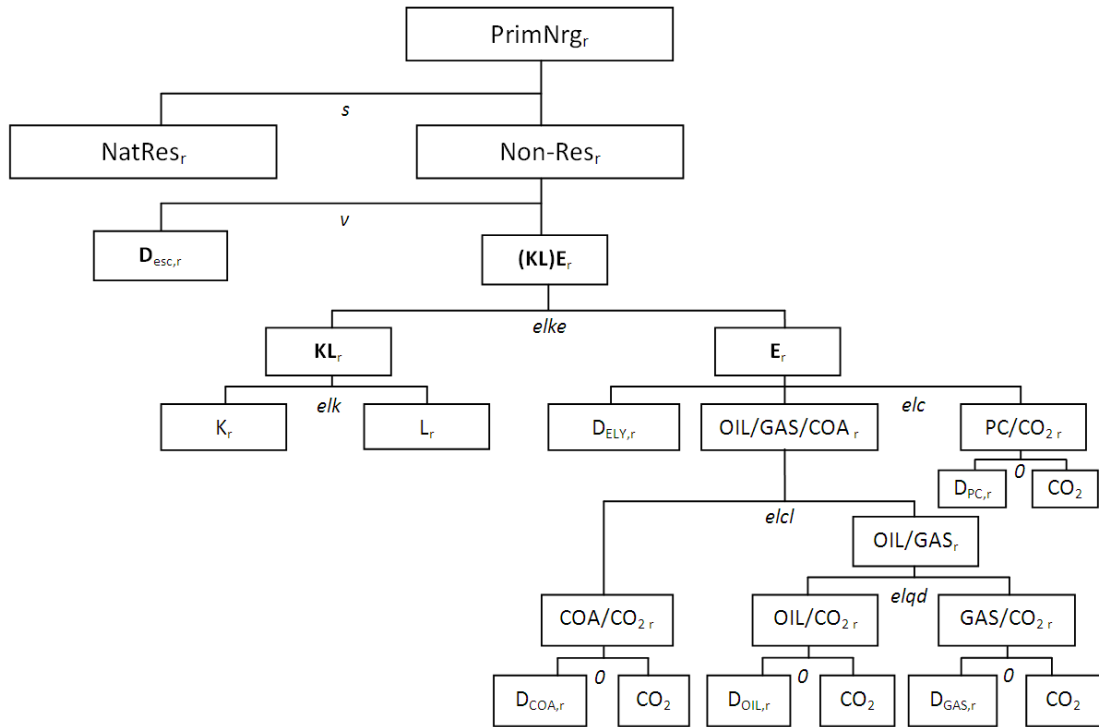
$\text{PrimNrg}_r$

$s$

$\text{NatRes}_r$

$\text{Non-Res}_r$

$v$

$\mathbf{D}_{esc,r}$

$\mathbf{(KL)E}_r$

$elke$

$\mathbf{KL}_r$

$\mathbf{E}_r$

$elk$

$K_r$

$L_r$

$D_{ELY,r}$

$\text{OIL/GAS/COA}_r$

$elc$

$\text{PC/CO}_{2\,r}$

$0$

$D_{PC,r}$

$CO_2$

$elcl$

$\text{OIL/GAS}_r$

$elqd$

$\text{COA/CO}_{2\,r}$

$\text{OIL/CO}_{2\,r}$

$\text{GAS/CO}_{2\,r}$

$0$

$D_{COA,r}$

$CO_2$

$0$

$D_{OIL,r}$

$CO_2$

$0$

$D_{GAS,r}$

$CO_2$